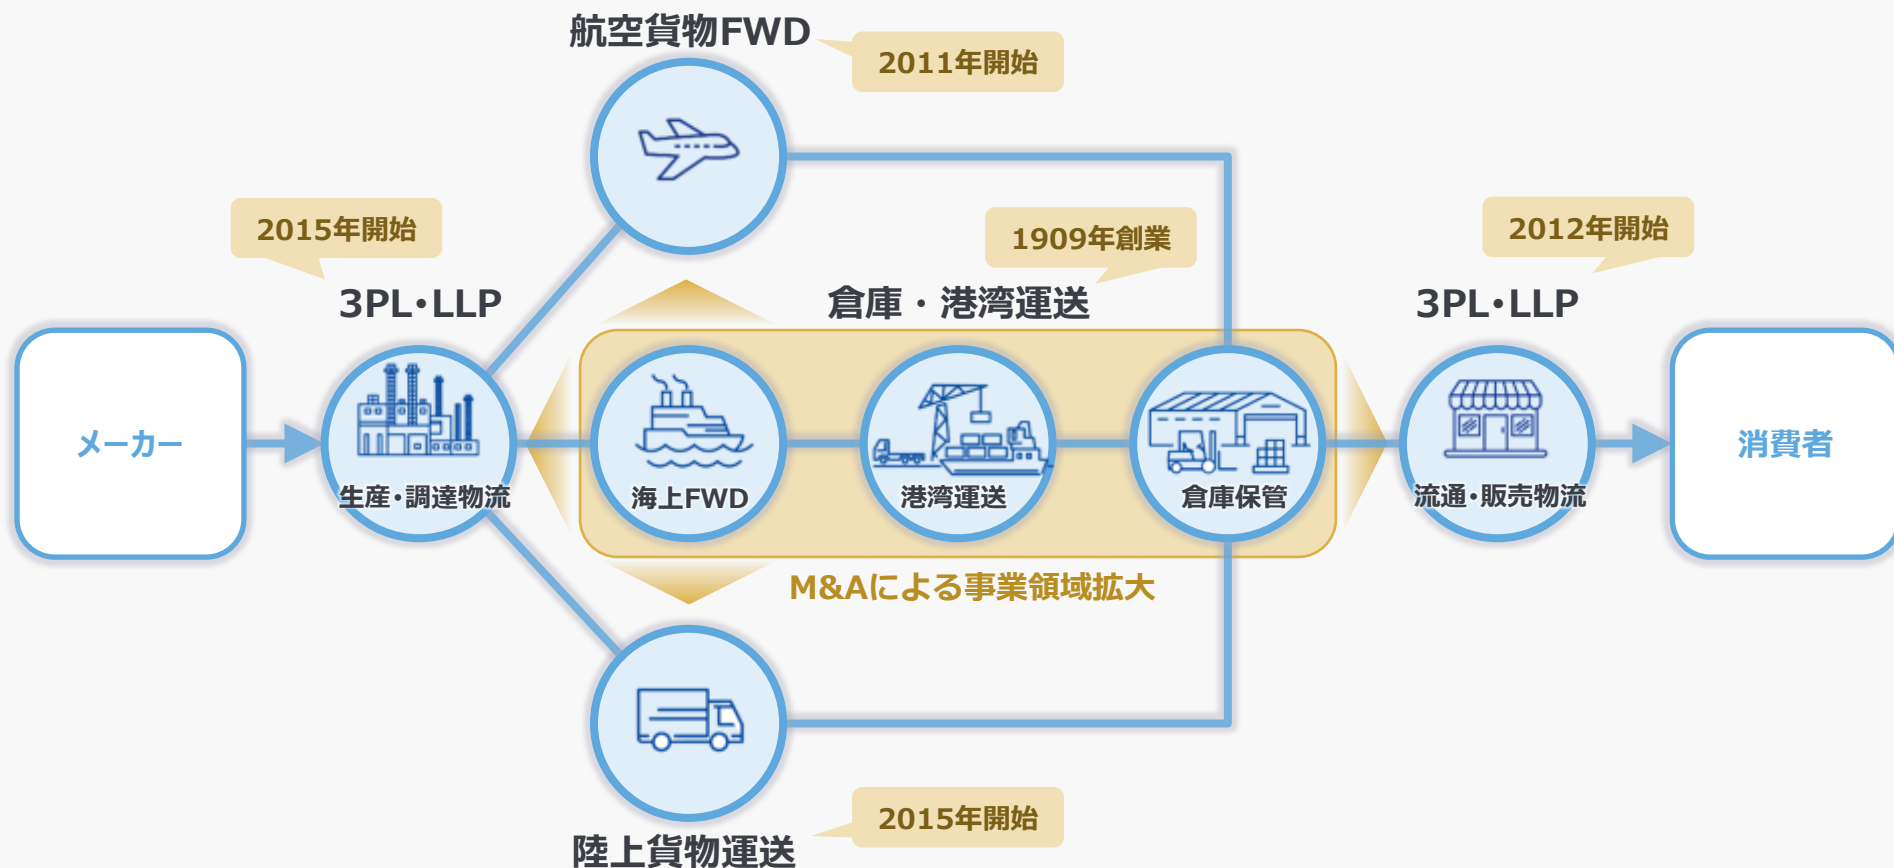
航空貨物FWD

2011年開始

2015年開始

3PL•LLP

1909年創業

倉庫・港湾運送

2012年開始

3PL•LLP

メーカー

生産・調達物流

海上FWD

港湾運送

倉庫保管

流通・販売物流

消費者

M&Aによる事業領域拡大

2015年開始

陸上貨物運送